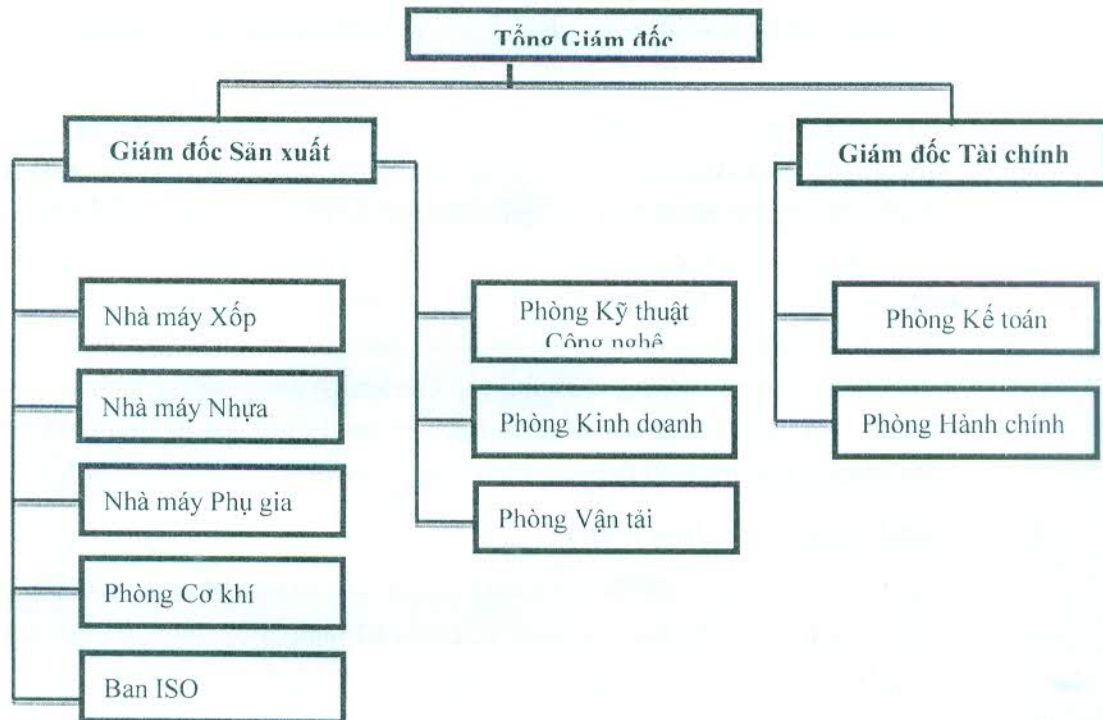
Tổng Giám đốc

Giám đốc Sản xuất

Giám đốc Tài chính

Nhà máy Xốp

Nhà máy Nhựa

Nhà máy Phụ gia

Phòng Cơ khí

Ban ISO

Phòng Kỹ thuật Công nghệ

Phòng Kinh doanh

Phòng Vận tải

Phòng Kế toán

Phòng Hành chính